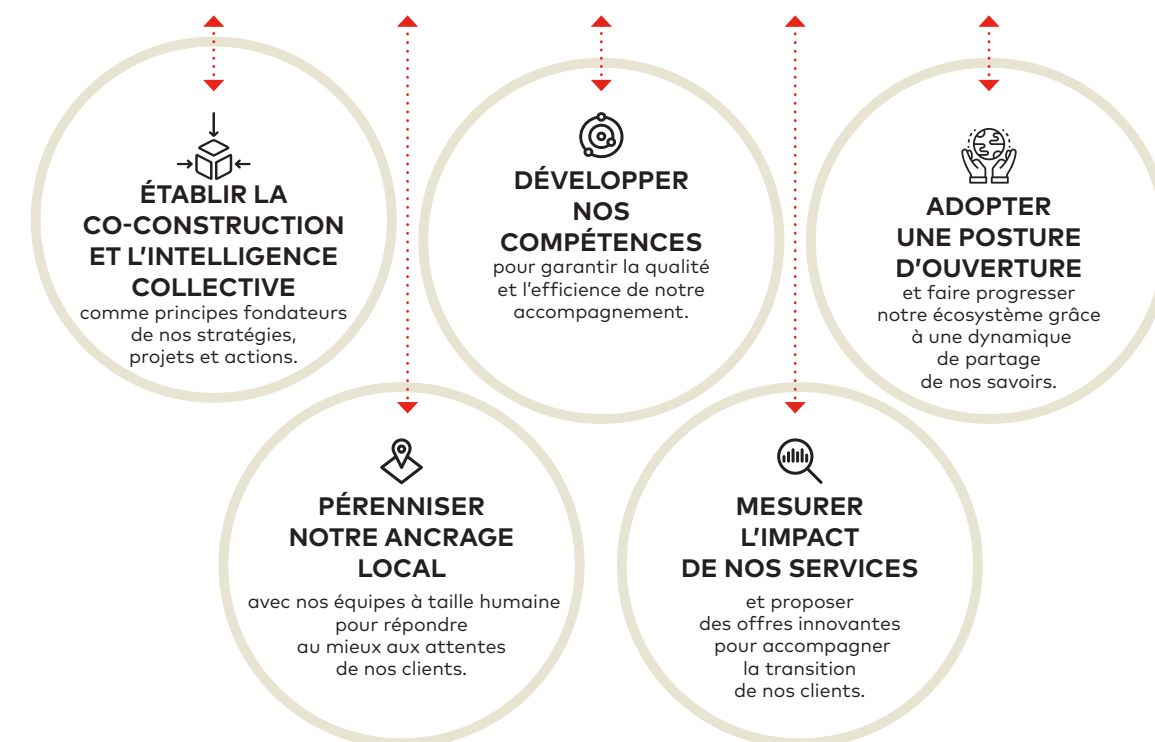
ÉTABLIR LA CO-CONSTRUCTION ET L'INTELLIGENCE COLLECTIVE
comme principes fondateurs de nos stratégies, projets et actions.

DÉVELOPPER NOS COMPÉTENCES
pour garantir la qualité et l'efficience de notre accompagnement.

ADOPTER UNE POSTURE D'OUVERTURE
et faire progresser notre écosystème grâce à une dynamique de partage de nos savoirs.

PÉRENNISER NOTRE ANCRAGE LOCAL
avec nos équipes à taille humaine pour répondre au mieux aux attentes de nos clients.

MESURER L'IMPACT DE NOS SERVICES
et proposer des offres innovantes pour accompagner la transition de nos clients.